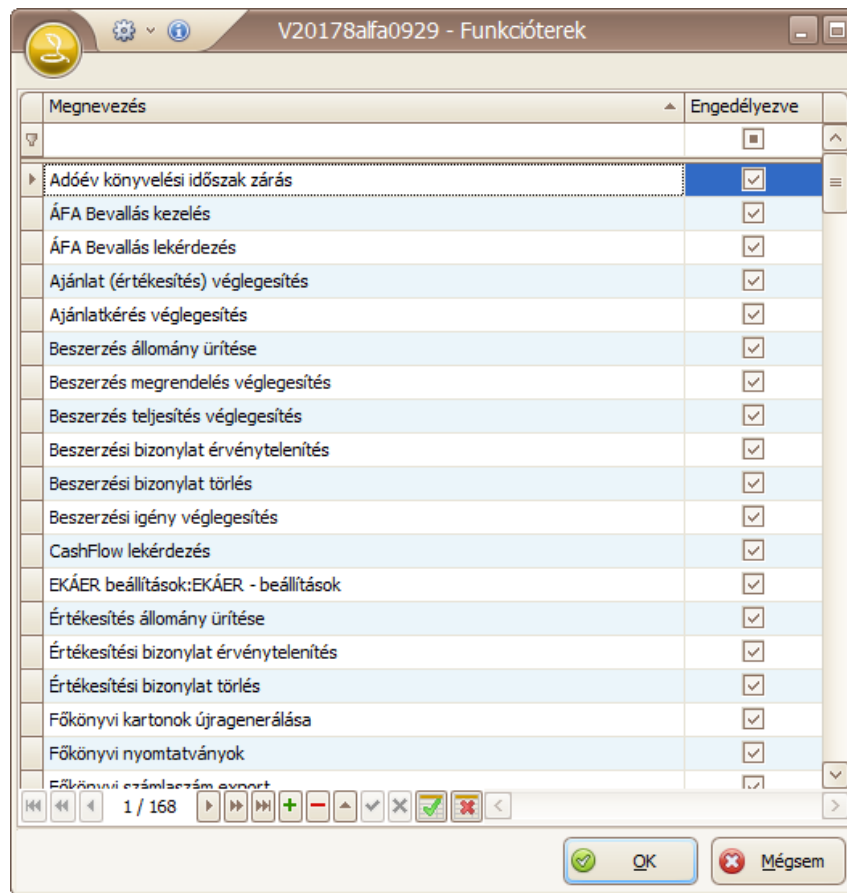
V20178alfa0929 - Funkcióterek

| Megnevezés | Engedélyezve |
|---|---|
| Adóév könyvelési időszak zárás | |
| ÁFA Bevallás kezelés | |
| ÁFA Bevallás lekérdezés | |
| Ajánlat (értékesítés) véglegesítés | |
| Ajánlatkérés véglegesítés | |
| Beszerzés állomány ürítése | |
| Beszerzés megrendelés véglegesítés | |
| Beszerzés teljesítés véglegesítés | |
| Beszerzési bizonylat érvénytelenítés | |
| Beszerzési bizonylat törlés | |
| Beszerzési igény véglegesítés | |
| CashFlow lekérdezés | |
| EKÁER beállítások:EKÁER - beállítások | |
| Értékesítés állomány ürítése | |
| Értékesítési bizonylat érvénytelenítés | |
| Értékesítési bizonylat törlés | |
| Főkönyvi kartonok újragenerálása | |
| Főkönyvi nyomtatványok | |
| Főkönyvi számlaszám export | |

1 / 168

OK
Mégsem